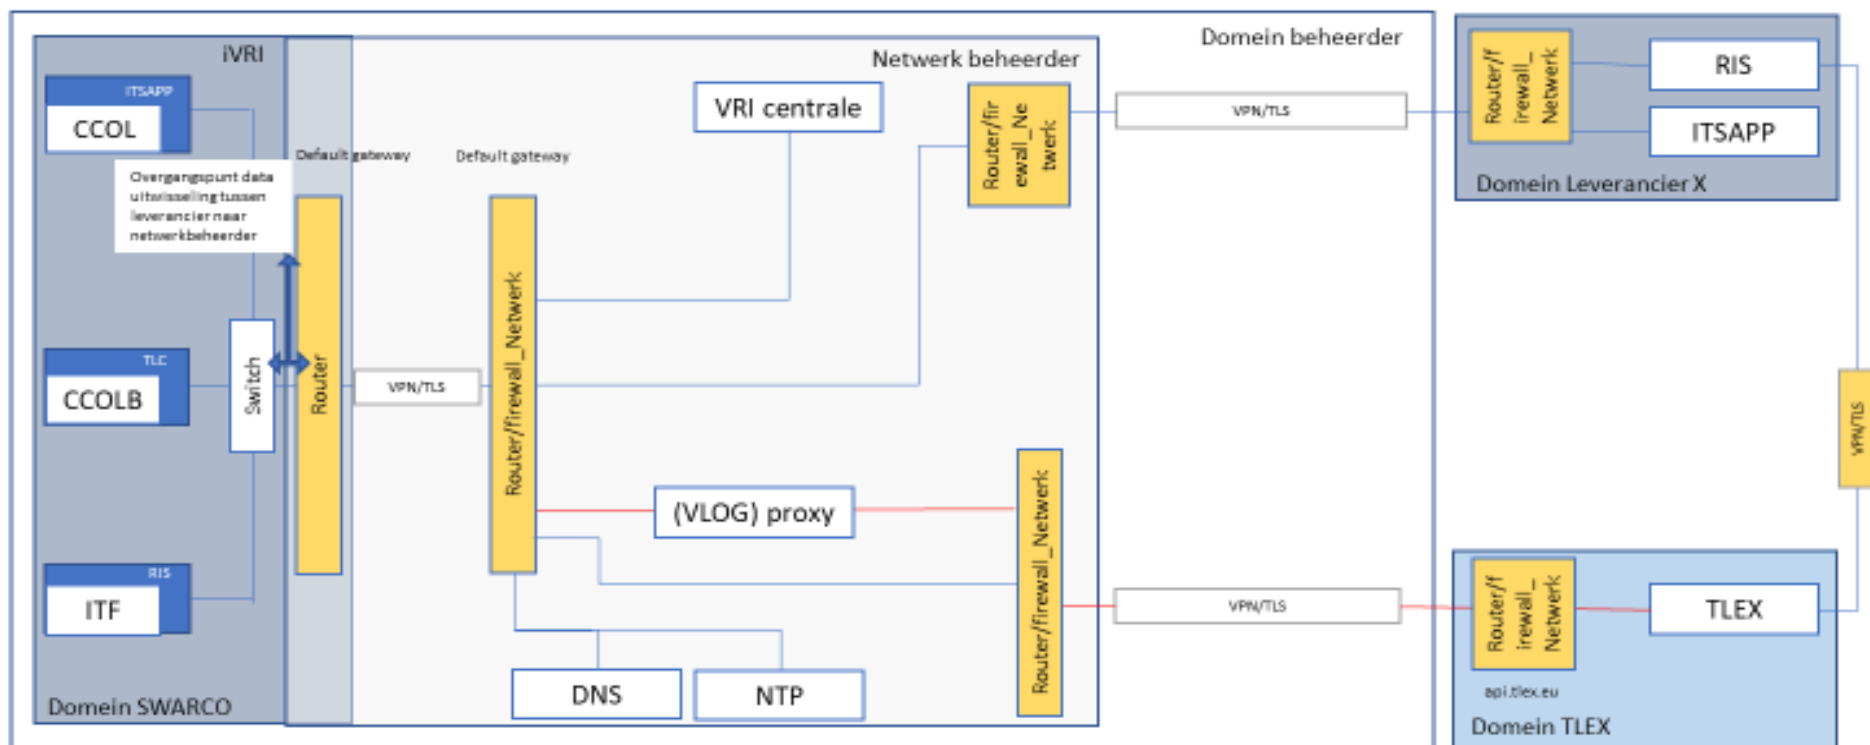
iVRI

ITSAPP

CCOL

Overgangspunt data uitwisseling tussen leverancier naar netwerkbeheerder

TLC

CCOLB

Switch

RIS

ITF

Domein SWARCO

Default gateway

Router

VPN/TLS

Default gateway

Router/firewall_Netwerk

Netwerk beheerder

VRI centrale

Router/firewall_Netwerk

(VLOG) proxy

Router/firewall_Netwerk

DNS

NTP

Domein beheerder

VPN/TLS

VPN/TLS

Router/firewall_Netwerk

RIS

ITSAPP

Domein Leverancier X

VPN/TLS

Router/firewall_Netwerk

TLEX

api.tlex.eu

Domein TLEX